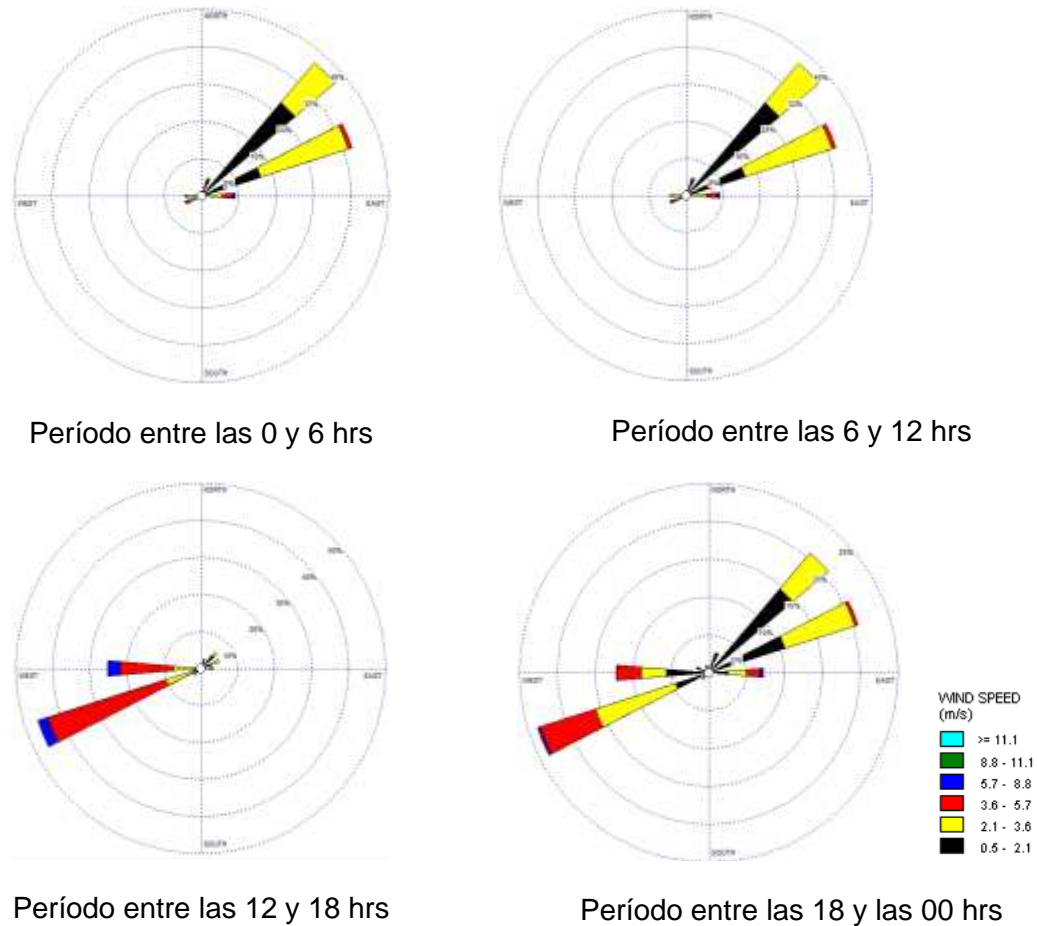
NORTH
WEST
EAST
SOUTH
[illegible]
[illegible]
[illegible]
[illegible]

Período entre las 0 y 6 hrs

NORTH
WEST
EAST
SOUTH
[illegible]
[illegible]
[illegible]
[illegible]

Período entre las 6 y 12 hrs

NORTH
WEST
EAST
SOUTH
50%
40%
30%
20%
10%

Período entre las 12 y 18 hrs

NORTH
WEST
EAST
SOUTH
25%
20%
15%
10%
5%

Período entre las 18 y las 00 hrs

WIND SPEED (m/s)
>= 11.1
8.8 - 11.1
5.7 - 8.8
3.6 - 5.7
2.1 - 3.6
0.5 - 2.1